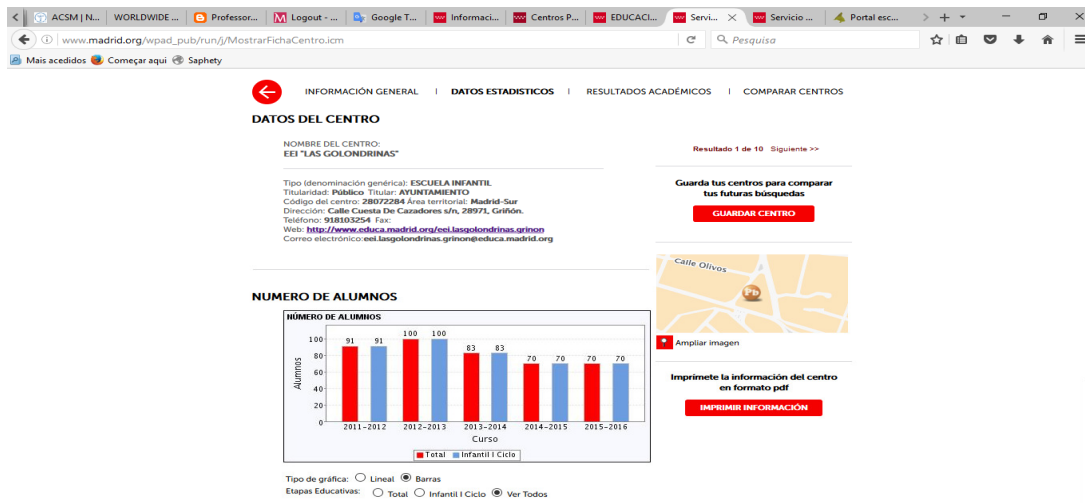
ACSM | N... WORLDWIDE ... Professor... Logout - ... Google T... Informaci... Centros P... EDUCACI... Servi... Servicio ... Portal esc...

www.madrid.org/wpad_pub/run/j/MostrarFichaCentro.icm

Pesquisa

Mais acedidos Começar aqui Saphety

INFORMACIÓN GENERAL | DATOS ESTADISTICOS | RESULTADOS ACADÉMICOS | COMPARAR CENTROS

DATOS DEL CENTRO

NOMBRE DEL CENTRO:
EEI "LAS GOLONDRINAS"

Tipo (denominación genérica): ESCUELA INFANTIL
Titularidad: Público Titular: AYUNTAMIENTO
Código del centro: 28072284 Área territorial: Madrid-Sur
Dirección: Calle Cuesta De Cazadores s/n, 28971, Griñón.
Teléfono: 918103254 Fax:
Web: http://www.educa.madrid.org/eei.lasgolondrinas.grinon
Correo electrónico:eei.lasgolondrinas.grinon@educa.madrid.org

Resultado 1 de 10 Siguiente >>

Guarda tus centros para comparar tus futuras búsquedas

GUARDAR CENTRO

Calle Olivos

Ampliar imagen

Imprímete la información del centro en formato pdf

IMPRIMIR INFORMACIÓN

NUMERO DE ALUMNOS

NÚMERO DE ALUMNOS

Alumnos

100 80 60 40 20 0

91 91 100 100 83 83 70 70 70 70

2011-2012 2012-2013 2013-2014 2014-2015 2015-2016

Curso

Total Infantil I Ciclo

Tipo de gráfica: Lineal Barras
Etapas Educativas: Total Infantil I Ciclo Ver Todos